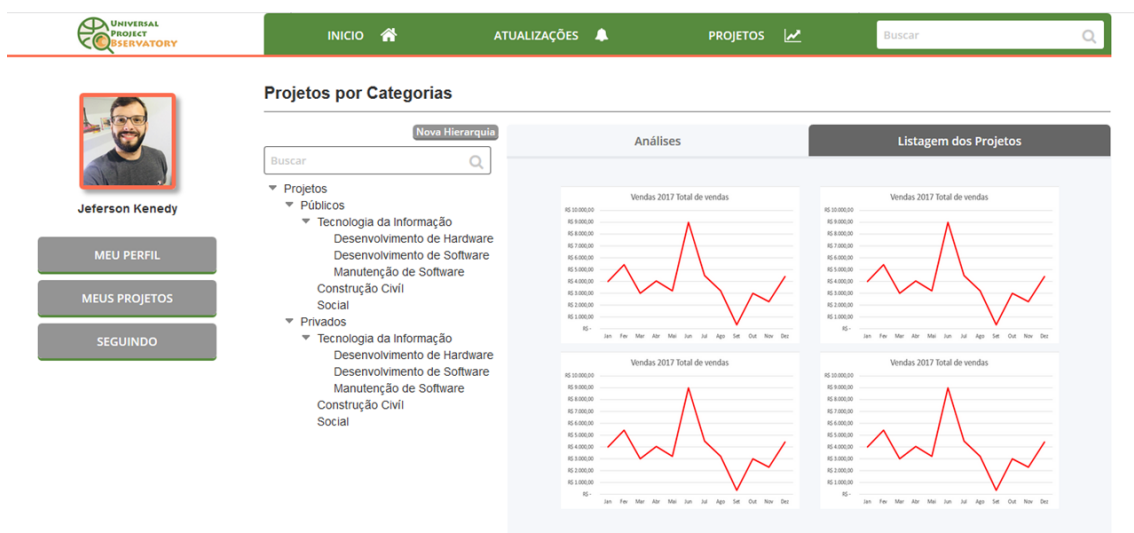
UNIVERSAL PROJECT OBSERVATORY

INICIO ATUALIZAÇÕES PROJETOS

Buscar

Jeferson Kenedy

MEU PERFIL

MEUS PROJETOS

SEGUINDO

Projetos por Categorias

Nova Hierarquia

Buscar

Projetos
Públicos
Tecnologia da Informação
Desenvolvimento de Hardware
Desenvolvimento de Software
Manutenção de Software
Construção Civil
Social
Privados
Tecnologia da Informação
Desenvolvimento de Hardware
Desenvolvimento de Software
Manutenção de Software
Construção Civil
Social

Análises

Listagem dos Projetos

Vendas 2017 Total de vendas

R$ 10.000,00
R$ 9.000,00
R$ 8.000,00
R$ 7.000,00
R$ 6.000,00
R$ 5.000,00
R$ 4.000,00
R$ 3.000,00
R$ 2.000,00
R$ 1.000,00
R$ -
Jan Fev Mar Abr Mai Jun Jul Ago Set Out Nov Dez

Vendas 2017 Total de vendas

R$ 10.000,00
R$ 9.000,00
R$ 8.000,00
R$ 7.000,00
R$ 6.000,00
R$ 5.000,00
R$ 4.000,00
R$ 3.000,00
R$ 2.000,00
R$ 1.000,00
R$ -
Jan Fev Mar Abr Mai Jun Jul Ago Set Out Nov Dez

Vendas 2017 Total de vendas

R$ 10.000,00
R$ 9.000,00
R$ 8.000,00
R$ 7.000,00
R$ 6.000,00
R$ 5.000,00
R$ 4.000,00
R$ 3.000,00
R$ 2.000,00
R$ 1.000,00
R$ -
Jan Fev Mar Abr Mai Jun Jul Ago Set Out Nov Dez

Vendas 2017 Total de vendas

R$ 10.000,00
R$ 9.000,00
R$ 8.000,00
R$ 7.000,00
R$ 6.000,00
R$ 5.000,00
R$ 4.000,00
R$ 3.000,00
R$ 2.000,00
R$ 1.000,00
R$ -
Jan Fev Mar Abr Mai Jun Jul Ago Set Out Nov Dez